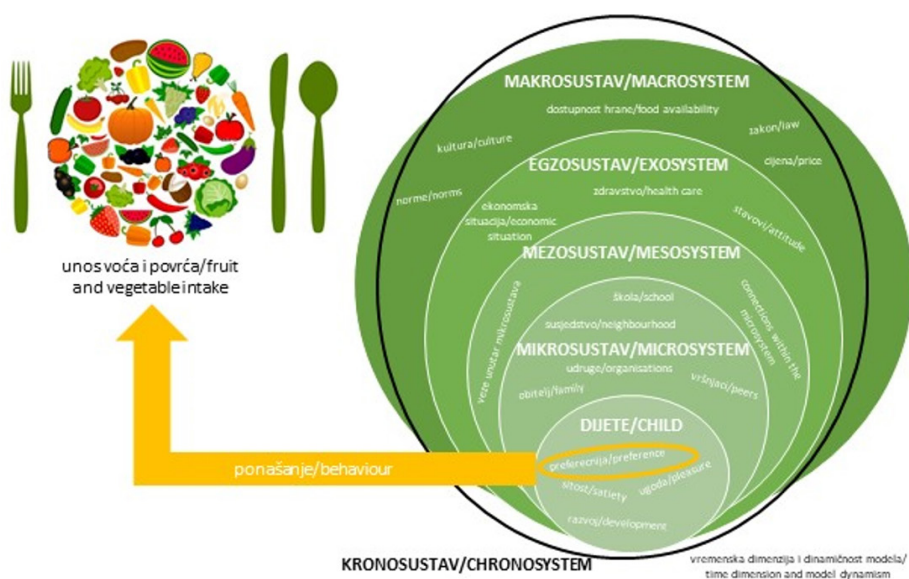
unos voća i povrća/fruit and vegetable intake

MAKROSUSTAV/MACROSYSTEM

dostupnost hrane/food availability

kultura/culture

zakon/law

cijena/price

EGZOSUSTAV/EXOSYSTEM

norme/norms

zdravstvo/health care

ekonomska situacija/economic situation

stavovi/attitude

MEZOSUSTAV/MESOSYSTEM

škola/school

susjedstvo/neighbourhood

veze unutar mikrosustava

connections within the microsystem

MIKROSUSTAV/MICROSYSTEM

udruge/organisations

obitelj/family

vršnjaci/peers

DIJETE/CHILD

ponašanje/behaviour

preferencija/preference

sitost/satiety

ugoda/pleasure

razvoj/development

KRONOSUSTAV/CHRONOSYSTEM

vremenska dimenzija i dinamičnost modela/ time dimension and model dynamism